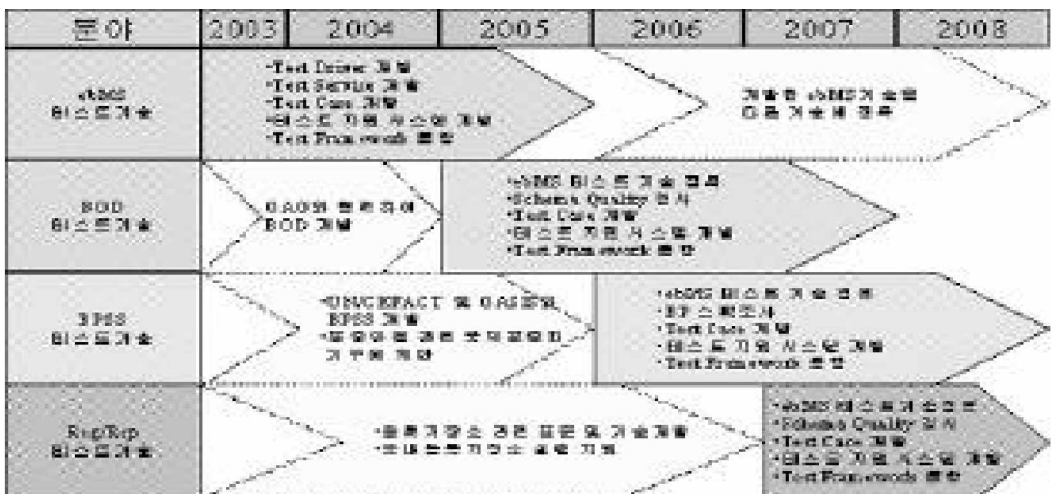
| 분야 | 2003 | 2004 | 2005 | 2006 | 2007 | 2008 |
|---|---|---|---|---|---|---|
| ebMS 테스트기술 | •Test Driver 개발 •Test Service 개발 •Test Case 개발 •테스트 지원 시스템 개발 •Test Framework 통합 | | | 개발한 ebMS기술을 다른 기술에 접목 | | |
| BOD 테스트기술 | OAG와 협력하여 BOD 개발 | | •ebMS 테스트 기술 접목 •Schema Quality 검사 •Test Case 개발 •테스트 지원 시스템 개발 •Test Framework 통합 | | | |
| BPSS 테스트기술 | •UN/CEFACT 및 OAG와의 BPSS 개발 •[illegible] | | | •ebMS 테스트 기술 접목 •BP 스펙조사 •Test Case 개발 •테스트 지원 시스템 개발 •Test Framework 통합 | | |
| Reg/Rep 테스트기술 | •등록저장소 관련 표준 및 기술개발 •국내 등록저장소 표준 지원 | | | | •ebMS 테스트기술접목 •Schema Quality 검사 •Test Case 개발 •테스트 지원 시스템 개발 •Test Framework 통합 | |